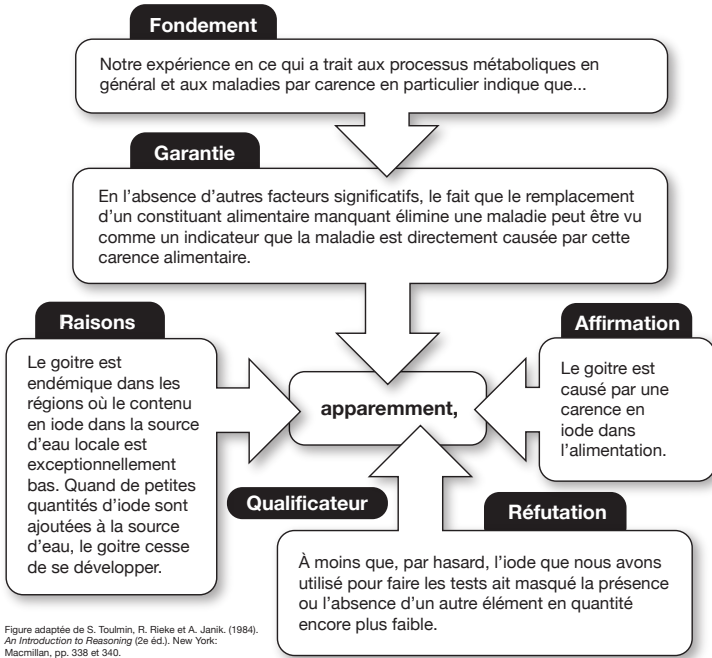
Fondement

Notre expérience en ce qui a trait aux processus métaboliques en général et aux maladies par carence en particulier indique que...

Garantie

En l'absence d'autres facteurs significatifs, le fait que le remplacement d'un constituant alimentaire manquant élimine une maladie peut être vu comme un indicateur que la maladie est directement causée par cette carence alimentaire.

Raisons

Le goitre est endémique dans les régions où le contenu en iode dans la source d'eau locale est exceptionnellement bas. Quand de petites quantités d'iode sont ajoutées à la source d'eau, le goitre cesse de se développer.

apparemment,

Affirmation

Le goitre est causé par une carence en iode dans l'alimentation.

Qualificateur

Réfutation

À moins que, par hasard, l'iode que nous avons utilisé pour faire les tests ait masqué la présence ou l'absence d'un autre élément en quantité encore plus faible.

Figure adaptée de S. Toulmin, R. Rieke et A. Janik. (1984). An Introduction to Reasoning (2e éd.). New York: Macmillan, pp. 338 et 340.